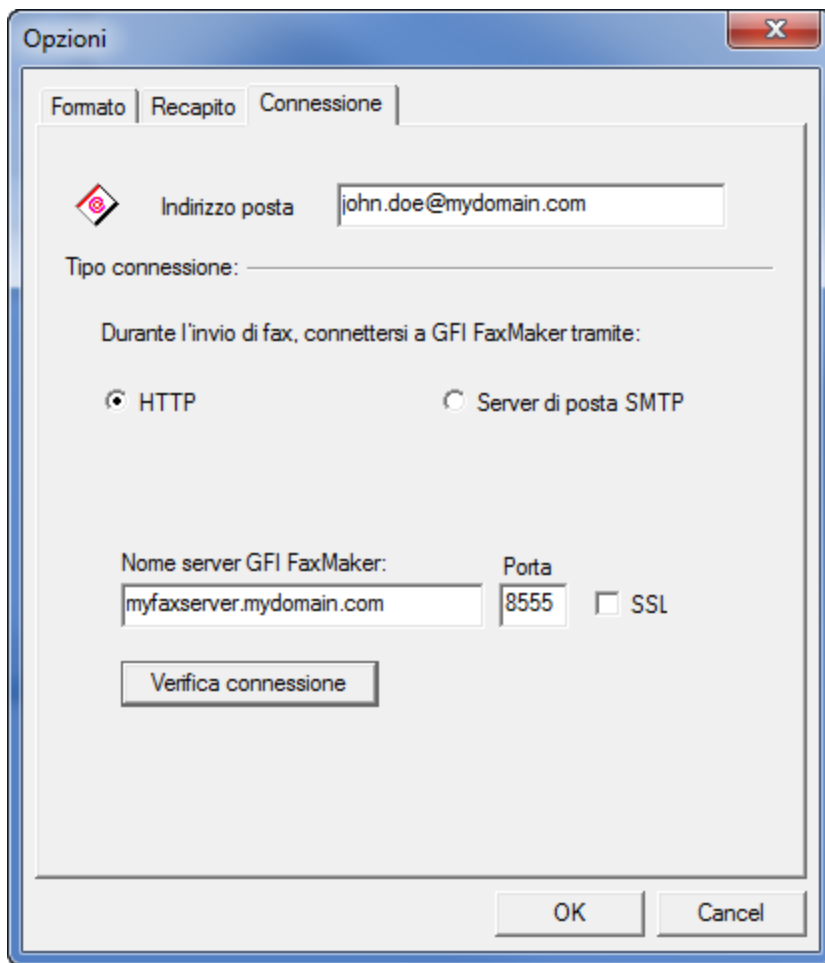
Opzioni

X

Formato | Recapito | Connessione

Indirizzo posta john.doe@mydomain.com

Tipo connessione:

Durante l'invio di fax, connettersi a GFI FaxMaker tramite:

HTTP

Server di posta SMTP

Nome server GFI FaxMaker:

Porta

myfaxserver.mydomain.com

8555

SSL

Verifica connessione

OK

Cancel